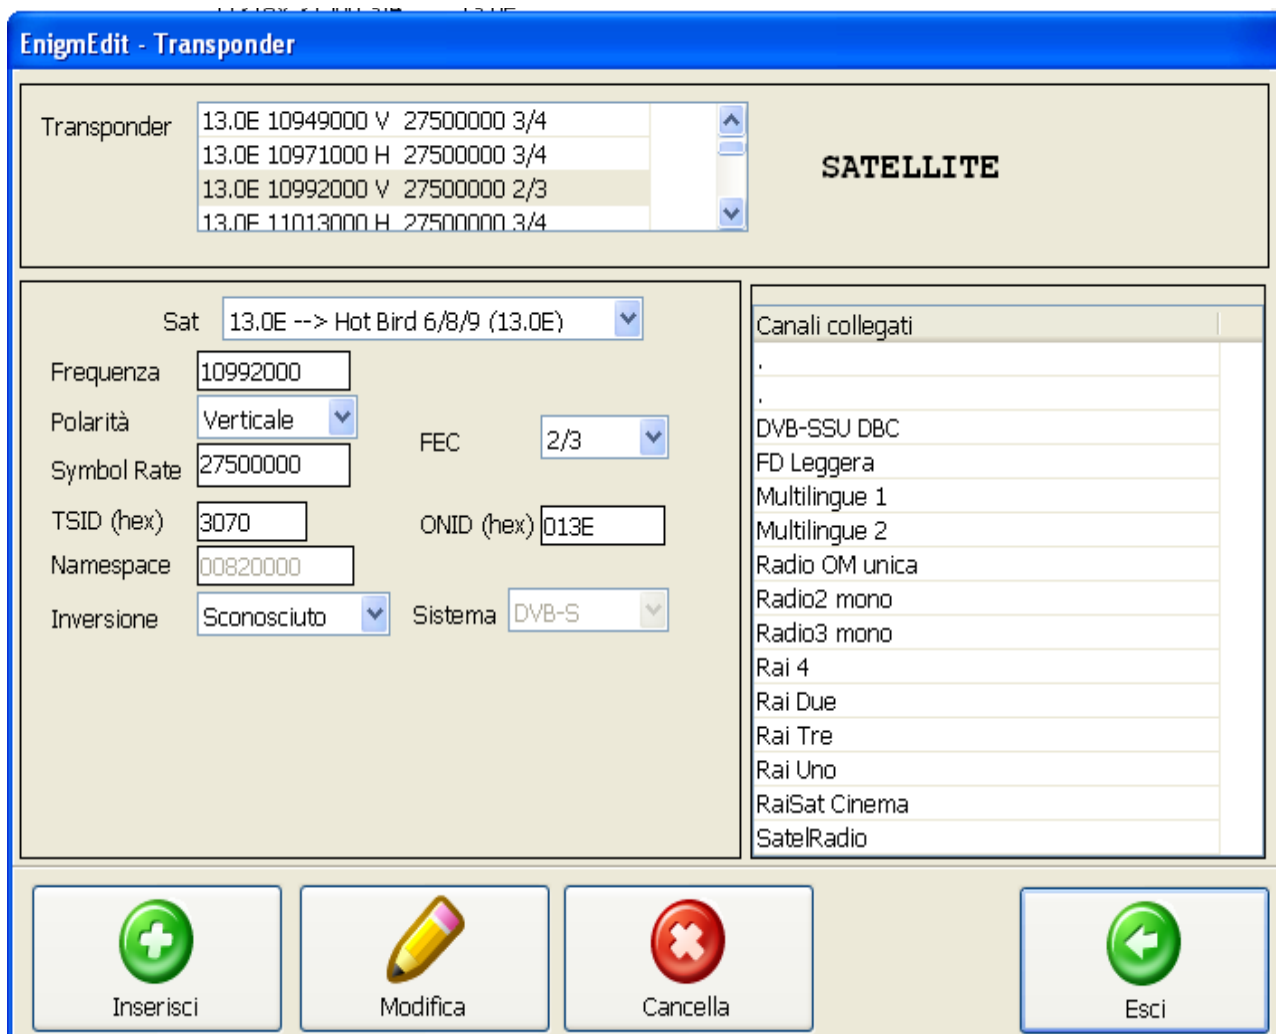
EnigmEdit - Transponder

Transponder
13.0E 10949000 V 27500000 3/4
13.0E 10971000 H 27500000 3/4
13.0E 10992000 V 27500000 2/3
13.0E 11013000 H 27500000 3/4

SATELLITE

Sat 13.0E --> Hot Bird 6/8/9 (13.0E)
Frequenza 10992000
Polarità Verticale
FEC 2/3
Symbol Rate 27500000
TSID (hex) 3070
ONID (hex) 013E
Namespace 00820000
Inversione Sconosciuto
Sistema DVB-S

| Canali collegati |
|---|
| . |
| . |
| DVB-SSU DBC |
| FD Leggera |
| Multilingue 1 |
| Multilingue 2 |
| Radio OM unica |
| Radio2 mono |
| Radio3 mono |
| Rai 4 |
| Rai Due |
| Rai Tre |
| Rai Uno |
| RaiSat Cinema |
| SatelRadio |

Inserisci
Modifica
Cancella
Esci